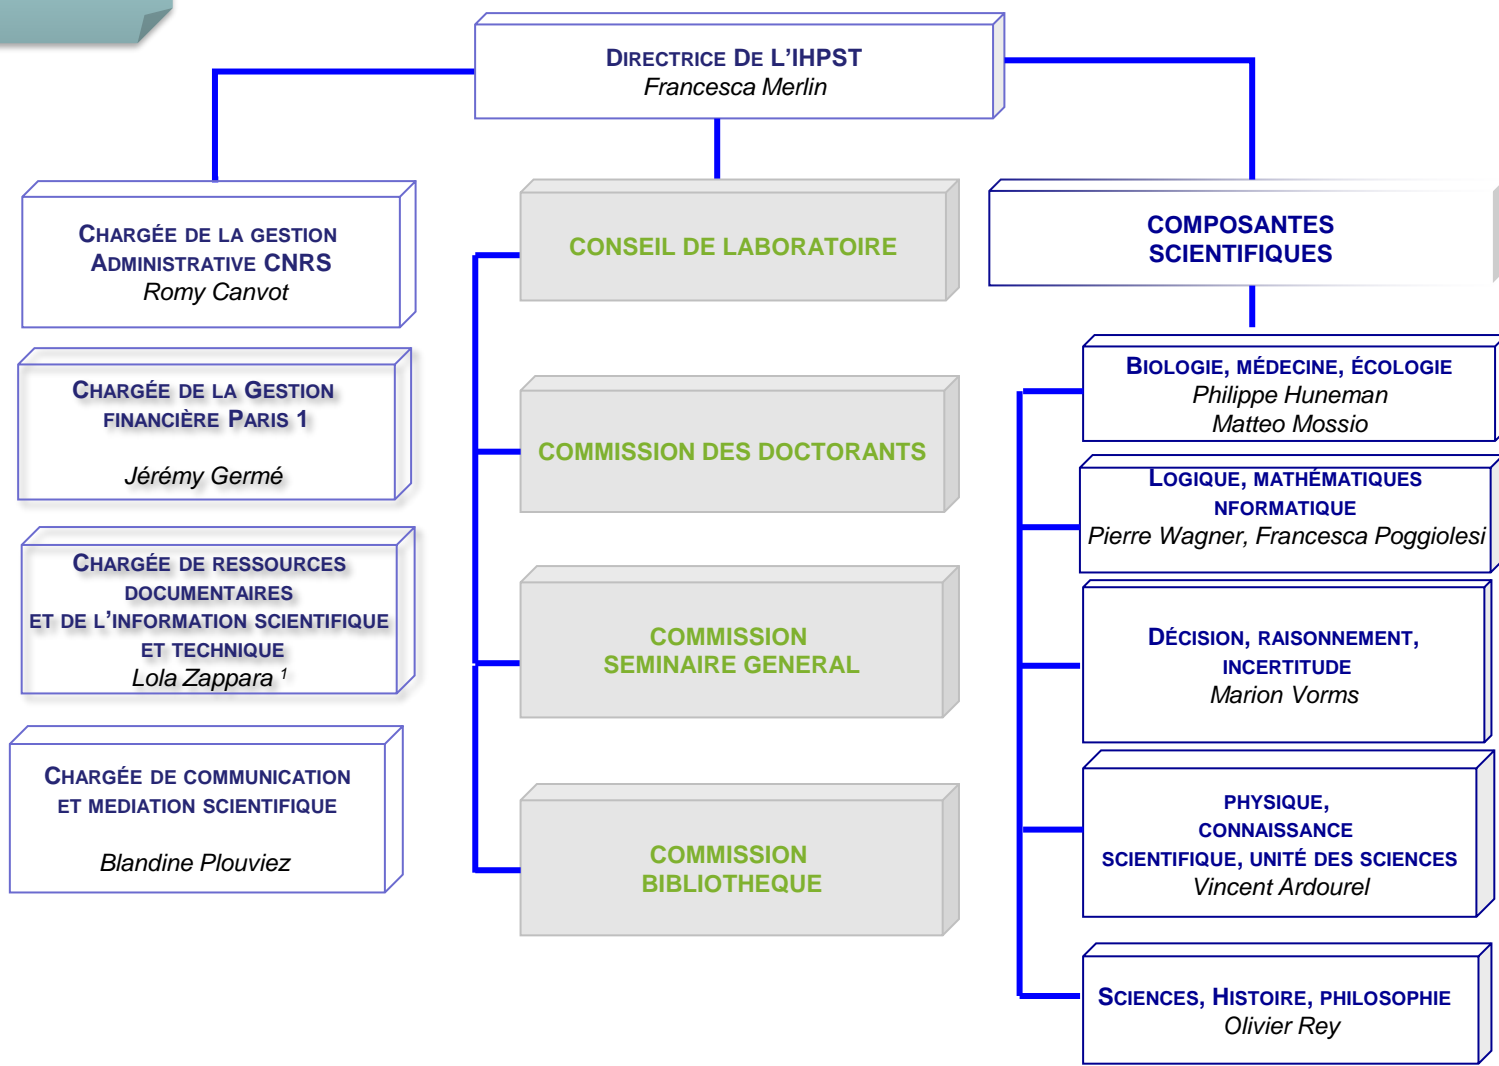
DIRECTRICE DE L'IHPST
Francesca Merlin

CHARGÉE DE LA GESTION ADMINISTRATIVE CNRS
Romy Canvot

CHARGÉE DE LA GESTION FINANCIÈRE PARIS 1

Jérémy Germé

CHARGÉE DE RESSOURCES DOCUMENTAIRES ET DE L'INFORMATION SCIENTIFIQUE ET TECHNIQUE
Lola Zappara $^{1}$

CHARGÉE DE COMMUNICATION ET MEDIATION SCIENTIFIQUE

Blandine Plouviez

CONSEIL DE LABORATOIRE

COMMISSION DES DOCTORANTS

COMMISSION SEMINAIRE GENERAL

COMMISSION BIBLIOTHEQUE

COMPOSANTES SCIENTIFIQUES

BIOLOGIE, MÉDECINE, ÉCOLOGIE
Philippe Huneman
Matteo Mossio

LOGIQUE, MATHÉMATIQUES NFORMATIQUE
Pierre Wagner, Francesca Poggiolesi

DÉCISION, RAISONNEMENT, INCERTITUDE
Marion Vorms

PHYSIQUE, CONNAISSANCE SCIENTIFIQUE, UNITÉ DES SCIENCES
Vincent Ardourel

SCIENCES, HISTOIRE, PHILOSOPHIE
Olivier Rey